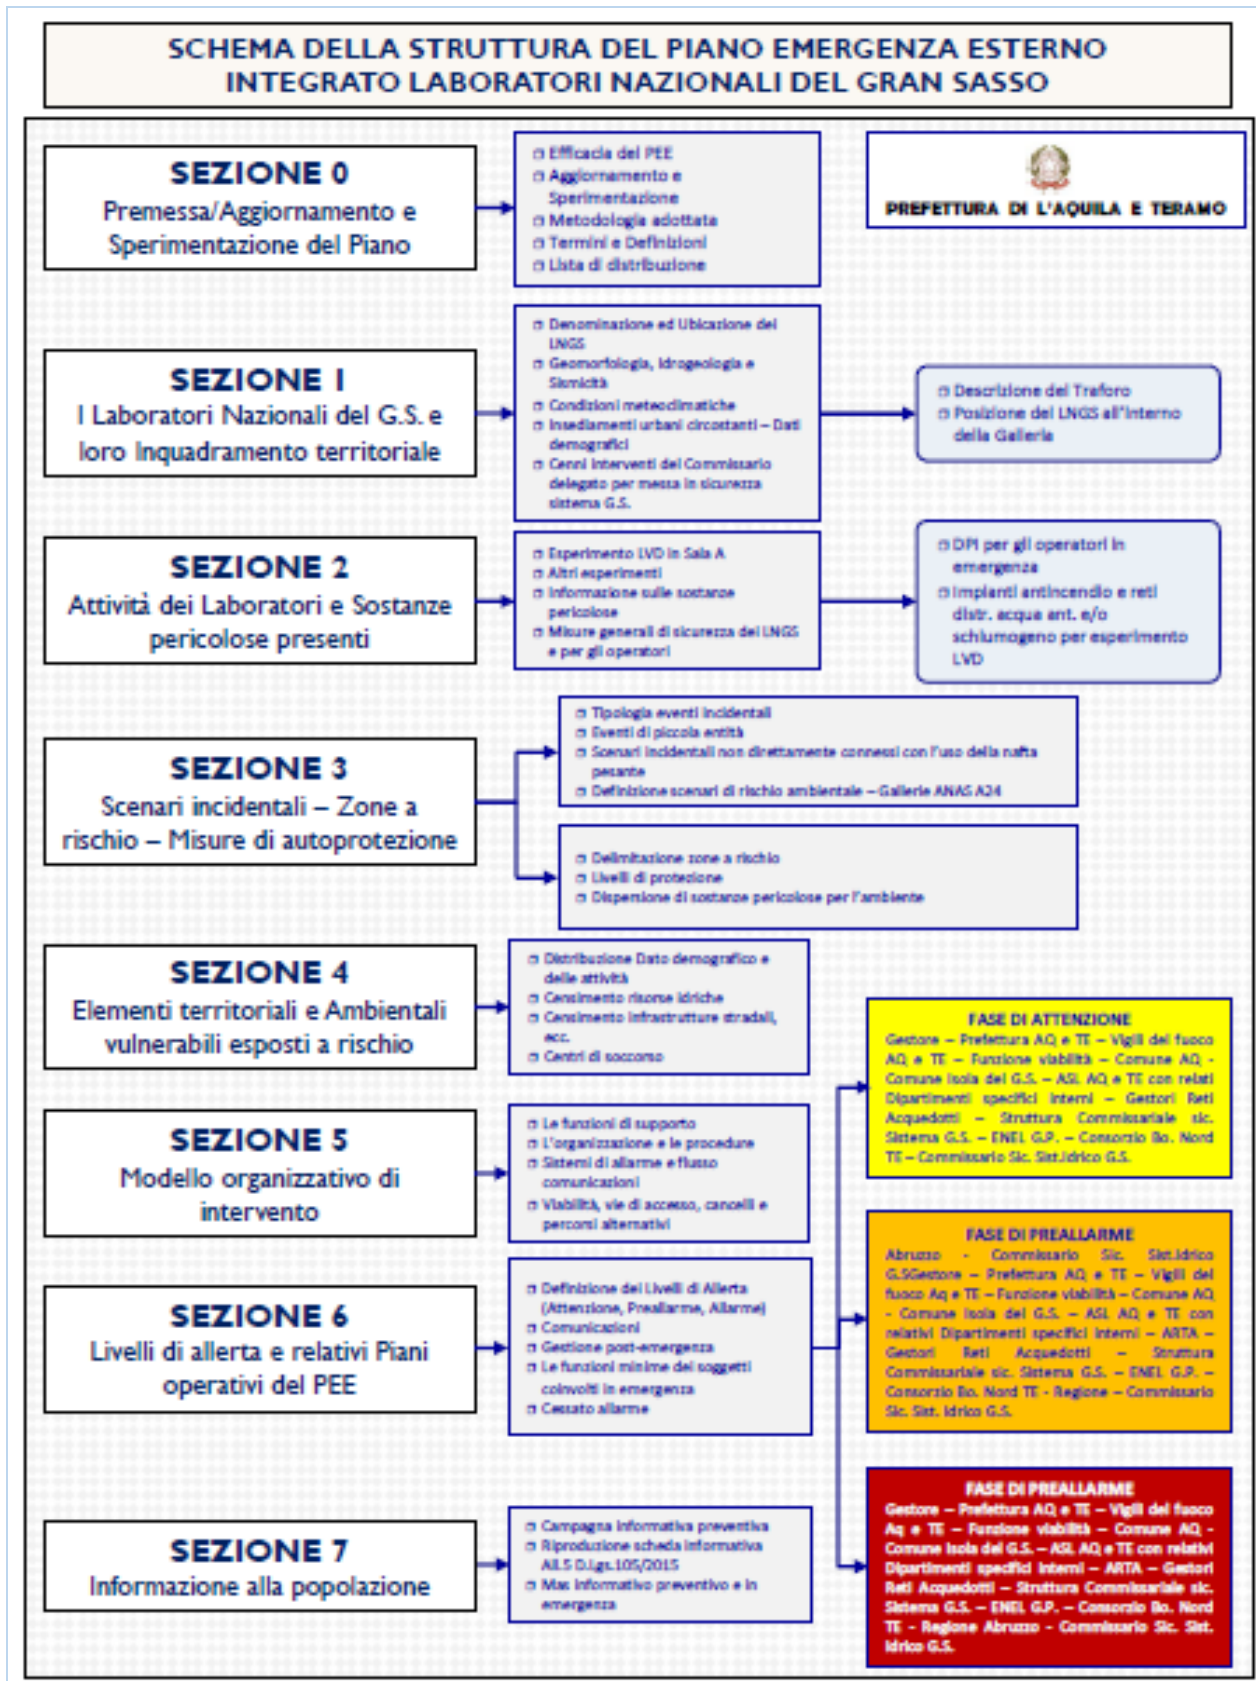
SCHEMA DELLA STRUTTURA DEL PIANO EMERGENZA ESTERNO INTEGRATO LABORATORI NAZIONALI DEL GRAN SASSO

SEZIONE 0
Premessa/Aggiornamento e Sperimentazione del Piano

□ Efficacia del PEE
□ Aggiornamento e Sperimentazione
□ Metodologia adottata
□ Termini e Definizioni
□ Lista di distribuzione

PREFETTURA DI L'AQUILA E TERAMO

SEZIONE 1
I Laboratori Nazionali del G.S. e loro Inquadramento territoriale

□ Denominazione ed Ubicazione dei LNGS
□ Geomorfologia, Idrogeologia e Sismicità
□ Condizioni meteoclimatiche
□ Insediamenti urbani circostanti – Dati demografici
□ Cenni interventi del Commissario delegato per messa in sicurezza sistema G.S.

□ Descrizione del Traforo
□ Posizione dei LNGS all'interno della Galleria

SEZIONE 2
Attività dei Laboratori e Sostanze pericolose presenti

□ Esperimento LVD in Sala A
□ Altri esperimenti
□ Informazione sulle sostanze pericolose
□ Misure generali di sicurezza dei LNGS e per gli operatori

□ DPI per gli operatori in emergenza
□ Impianti antincendio e reti distr. acqua ant. e/o schiumogeno per esperimento LVD

SEZIONE 3
Scenari incidentali – Zone a rischio – Misure di autoprotezione

□ Tipologia eventi incidentali
□ Eventi di piccola entità
□ Scenari incidentali non direttamente connessi con l'uso della nafta pesante
□ Definizione scenari di rischio ambientale – Gallerie ANAS A24

□ Delimitazione zone a rischio
□ Livelli di protezione
□ Dispersione di sostanze pericolose per l'ambiente

SEZIONE 4
Elementi territoriali e Ambientali vulnerabili esposti a rischio

□ Distribuzione Dato demografico e delle attività
□ Censimento risorse idriche
□ Censimento infrastrutture stradali, ecc.
□ Centri di soccorso

FASE DI ATTENZIONE
Gestore – Prefettura AQ e TE – Vigili del fuoco AQ e TE – Funzione viabilità – Comune AQ - Comune Isola del G.S. – ASL AQ e TE con relati Dipartimenti specifici interni – Gestori Reti Acquedotti – Struttura Commissariale sic. Sistema G.S. – ENEL G.P. – Consorzio Bo. Nord TE – Commissario Sic. Sist.Idrico G.S.

SEZIONE 5
Modello organizzativo di intervento

□ Le funzioni di supporto
□ L'organizzazione e le procedure
□ Sistemi di allarme e flusso comunicazioni
□ Viabilità, vie di accesso, cancelli e percorsi alternativi

FASE DI PREALLARME
Abruzzo - Commissario Sic. Sist.Idrico G.SGestore – Prefettura AQ e TE – Vigili del fuoco Aq e TE – Funzione viabilità – Comune AQ - Comune Isola del G.S. – ASL AQ e TE con relativi Dipartimenti specifici interni – ARTA – Gestori Reti Acquedotti – Struttura Commissariale sic. Sistema G.S. – ENEL G.P. – Consorzio Bo. Nord TE - Regione – Commissario Sic. Sist. Idrico G.S.

SEZIONE 6
Livelli di allerta e relativi Piani operativi del PEE

□ Definizione dei Livelli di Allerta (Attenzione, Preallarme, Allarme)
□ Comunicazioni
□ Gestione post-emergenza
□ Le funzioni minime dei soggetti coinvolti in emergenza
□ Cessato allarme

FASE DI PREALLARME
Gestore – Prefettura AQ e TE – Vigili del fuoco Aq e TE – Funzione viabilità – Comune AQ - Comune Isola del G.S. – ASL AQ e TE con relativi Dipartimenti specifici interni – ARTA – Gestori Reti Acquedotti – Struttura Commissariale sic. Sistema G.S. – ENEL G.P. – Consorzio Bo. Nord TE - Regione Abruzzo - Commissario Sic. Sist. Idrico G.S.

SEZIONE 7
Informazione alla popolazione

□ Campagna informativa preventiva
□ Riproduzione scheda informativa All.5 D.Lgs.105/2015
□ Msg informativo preventivo e in emergenza